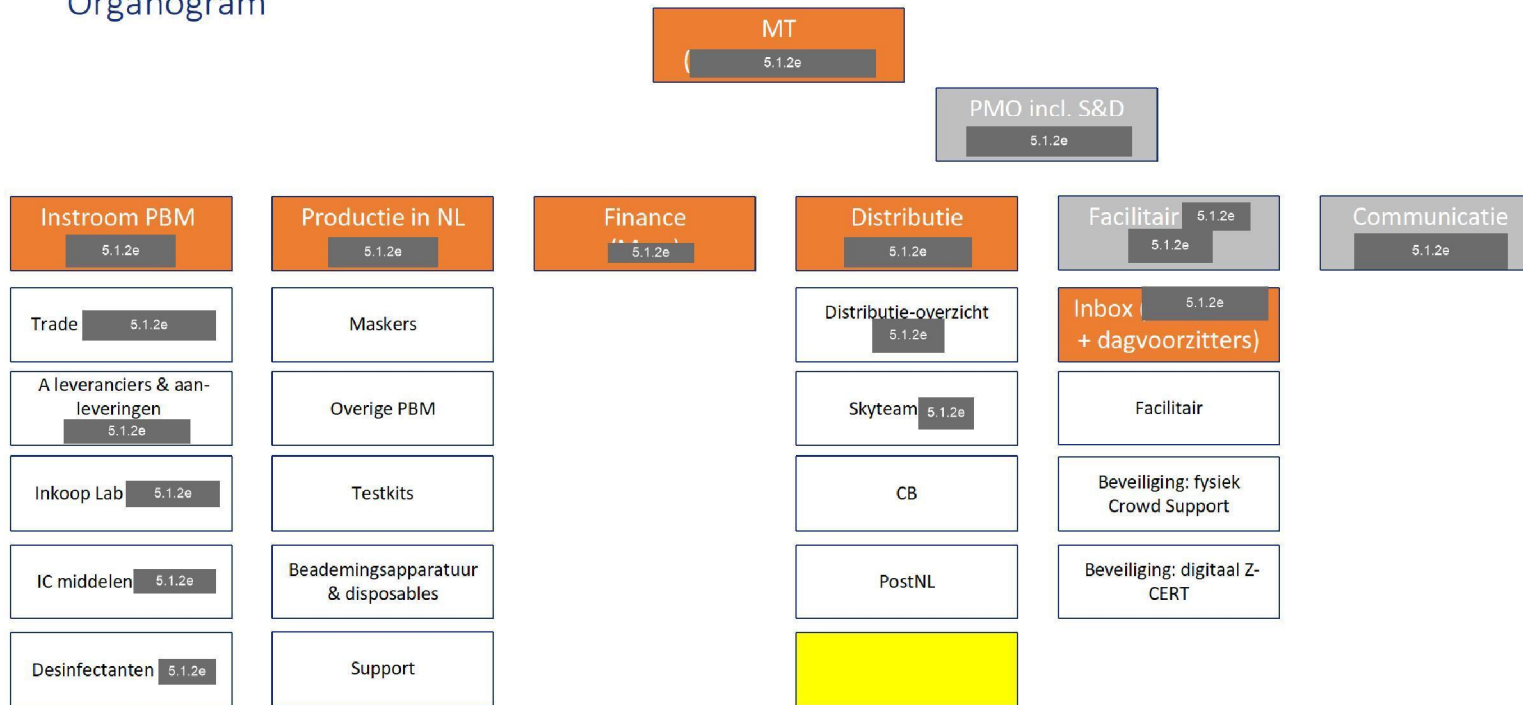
Organogram

MT
( 5.1.2e

PMO incl. S&D
5.1.2e

Instroom PBM
5.1.2e

Trade 5.1.2e

A leveranciers & aanleveringen
5.1.2e

Inkoop Lab 5.1.2e

IC middelen 5.1.2e

Desinfectanten 5.1.2e

Productie in NL
5.1.2e

Maskers

Overige PBM

Testkits

Beademingsapparatuur & disposables

Support

Finance
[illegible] 5.1.2e

Distributie
5.1.2e

Distributie-overzicht
5.1.2e

Skyteam 5.1.2e

CB

PostNL

Facilitair 5.1.2e
5.1.2e

Inbox ( 5.1.2e
+ dagvoorzitters)

Facilitair

Beveiliging: fysiek Crowd Support

Beveiliging: digitaal Z-CERT

Communicatie
5.1.2e